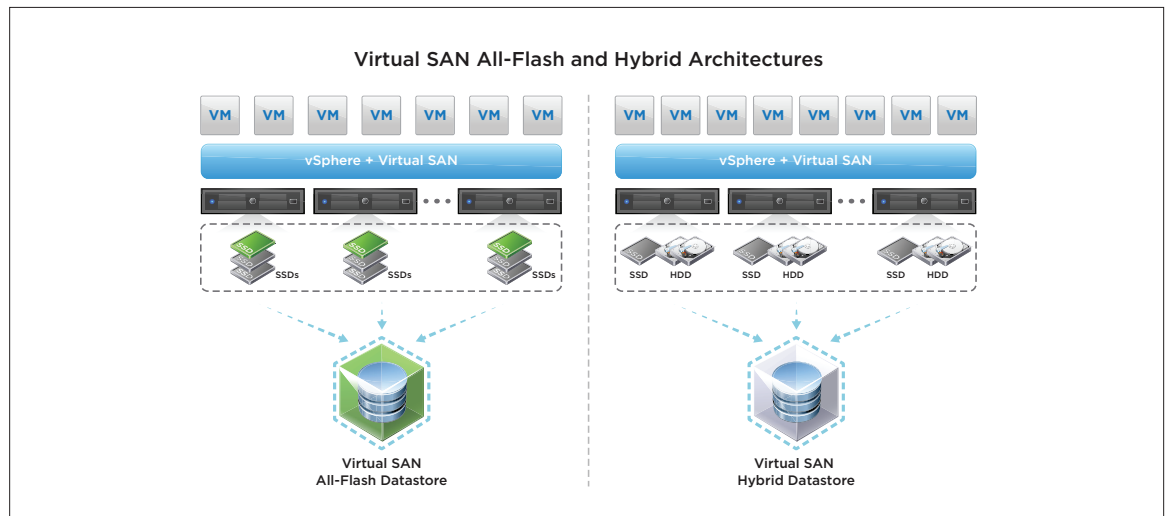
Virtual SAN All-Flash and Hybrid Architectures

VM VM VM VM VM VM VM

vSphere + Virtual SAN

SSD SSD SSD SSDs

SSD SSD SSD SSDs

SSD SSD SSD SSDs

Virtual SAN
All-Flash Datastore

VM VM VM VM VM VM VM VM

vSphere + Virtual SAN

SSD HDD

SSD HDD

SSD HDD

Virtual SAN
Hybrid Datastore